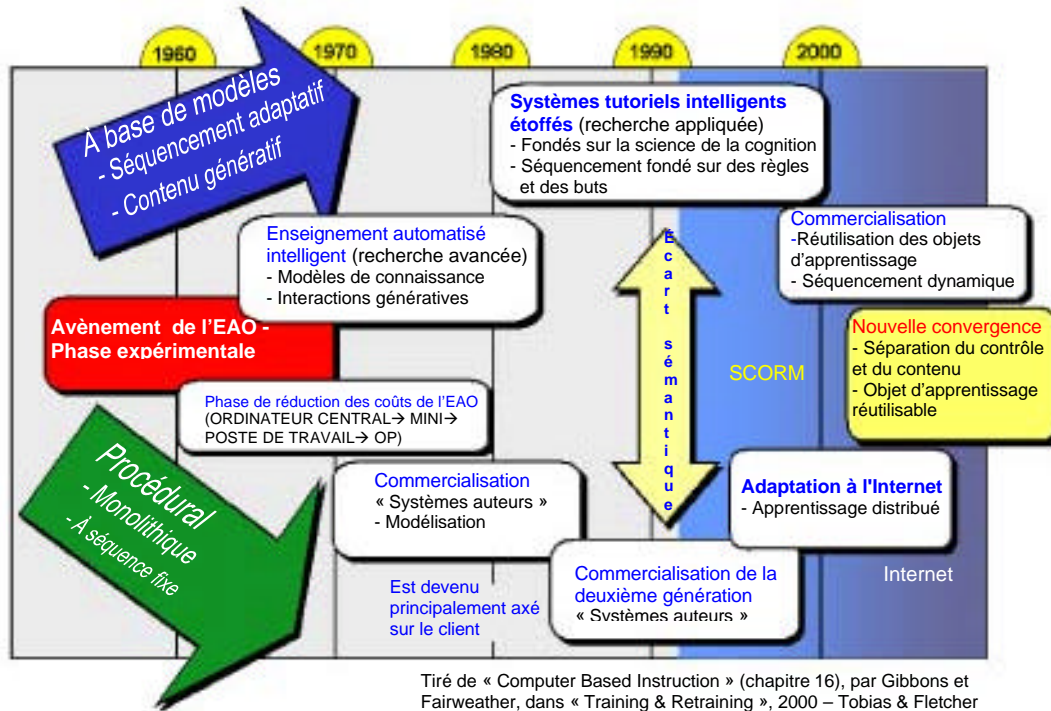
1960

1970

1980

1990

2000

À base de modèles
- Séquencement adaptatif
- Contenu génératif

Systèmes tutoriels intelligents étoffés (recherche appliquée)
- Fondés sur la science de la cognition
- Séquencement fondé sur des règles et des buts

Enseignement automatisé intelligent (recherche avancée)
- Modèles de connaissance
- Interactions génératives

Écart sémantique

Commercialisation
-Réutilisation des objets d'apprentissage
- Séquencement dynamique

Avènement de l'EAO - Phase expérimentale

Nouvelle convergence
- Séparation du contrôle et du contenu
- Objet d'apprentissage réutilisable

SCORM

Phase de réduction des coûts de l'EAO
(ORDINATEUR CENTRAL→ MINI→ POSTE DE TRAVAIL→ OP)

Procédural
- Monolithique
- À séquence fixe

Commercialisation
« Systèmes auteurs »
- Modélisation

Adaptation à l'Internet
- Apprentissage distribué

Est devenu principalement axé sur le client

Commercialisation de la deuxième génération
« Systèmes auteurs »

Internet

Tiré de « Computer Based Instruction » (chapitre 16), par Gibbons et Fairweather, dans « Training & Retraining », 2000 – Tobias & Fletcher